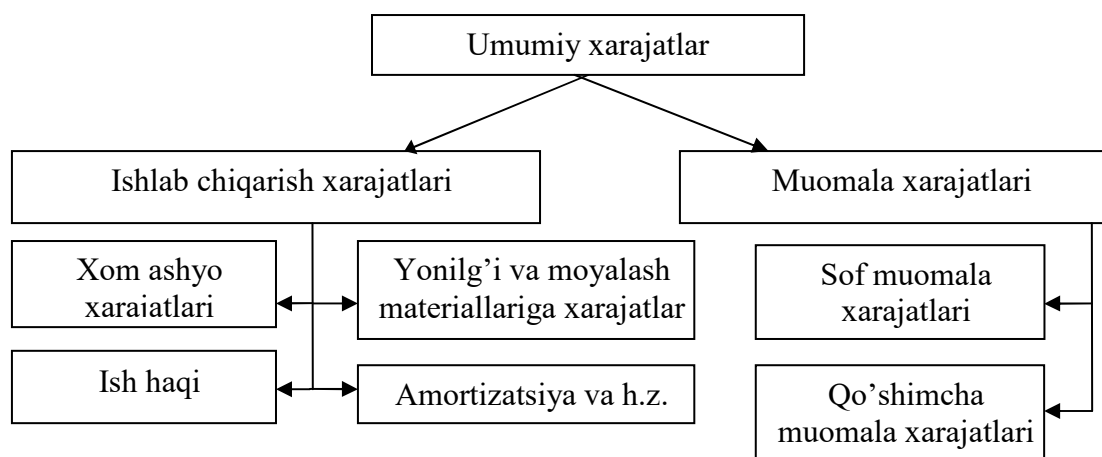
Umumiy xarajatlar

Ishlab chiqarish xarajatlari

Muomala xarajatlari

Xom ashyo xaraiatlari

Yonilg'i va moyalash materiallariga xarajatlar

Sof muomala xarajatlari

Ish haqi

Amortizatsiya va h.z.

Qo'shimcha muomala xarajatlari